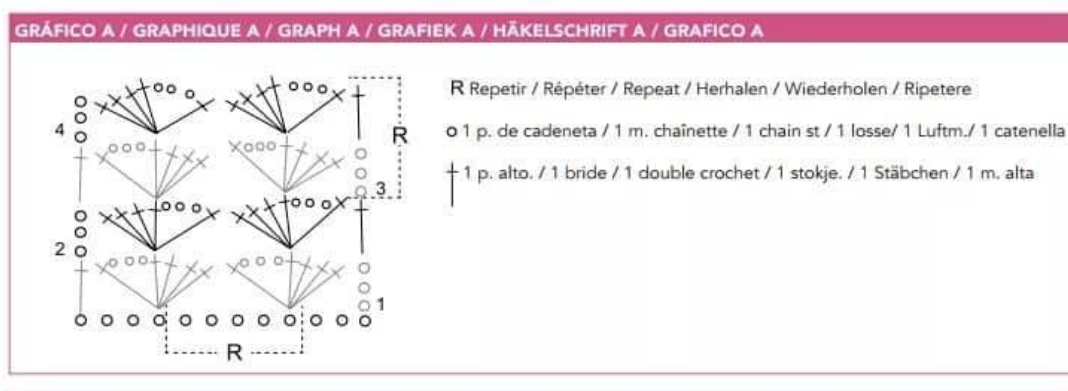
GRÁFICO A / GRAPHIQUE A / GRAPH A / GRAFIEK A / HÄKELSCHRIFT A / GRAFICO A

4
R
3
2
1
R

R Repetir / Répéter / Repeat / Herhalen / Wiederholen / Ripetere

o 1 p. de cadeneta / 1 m. chaînette / 1 chain st / 1 losse/ 1 Luftm./ 1 catenella

1 p. alto. / 1 bride / 1 double crochet / 1 stokje. / 1 Stäbchen / 1 m. alta